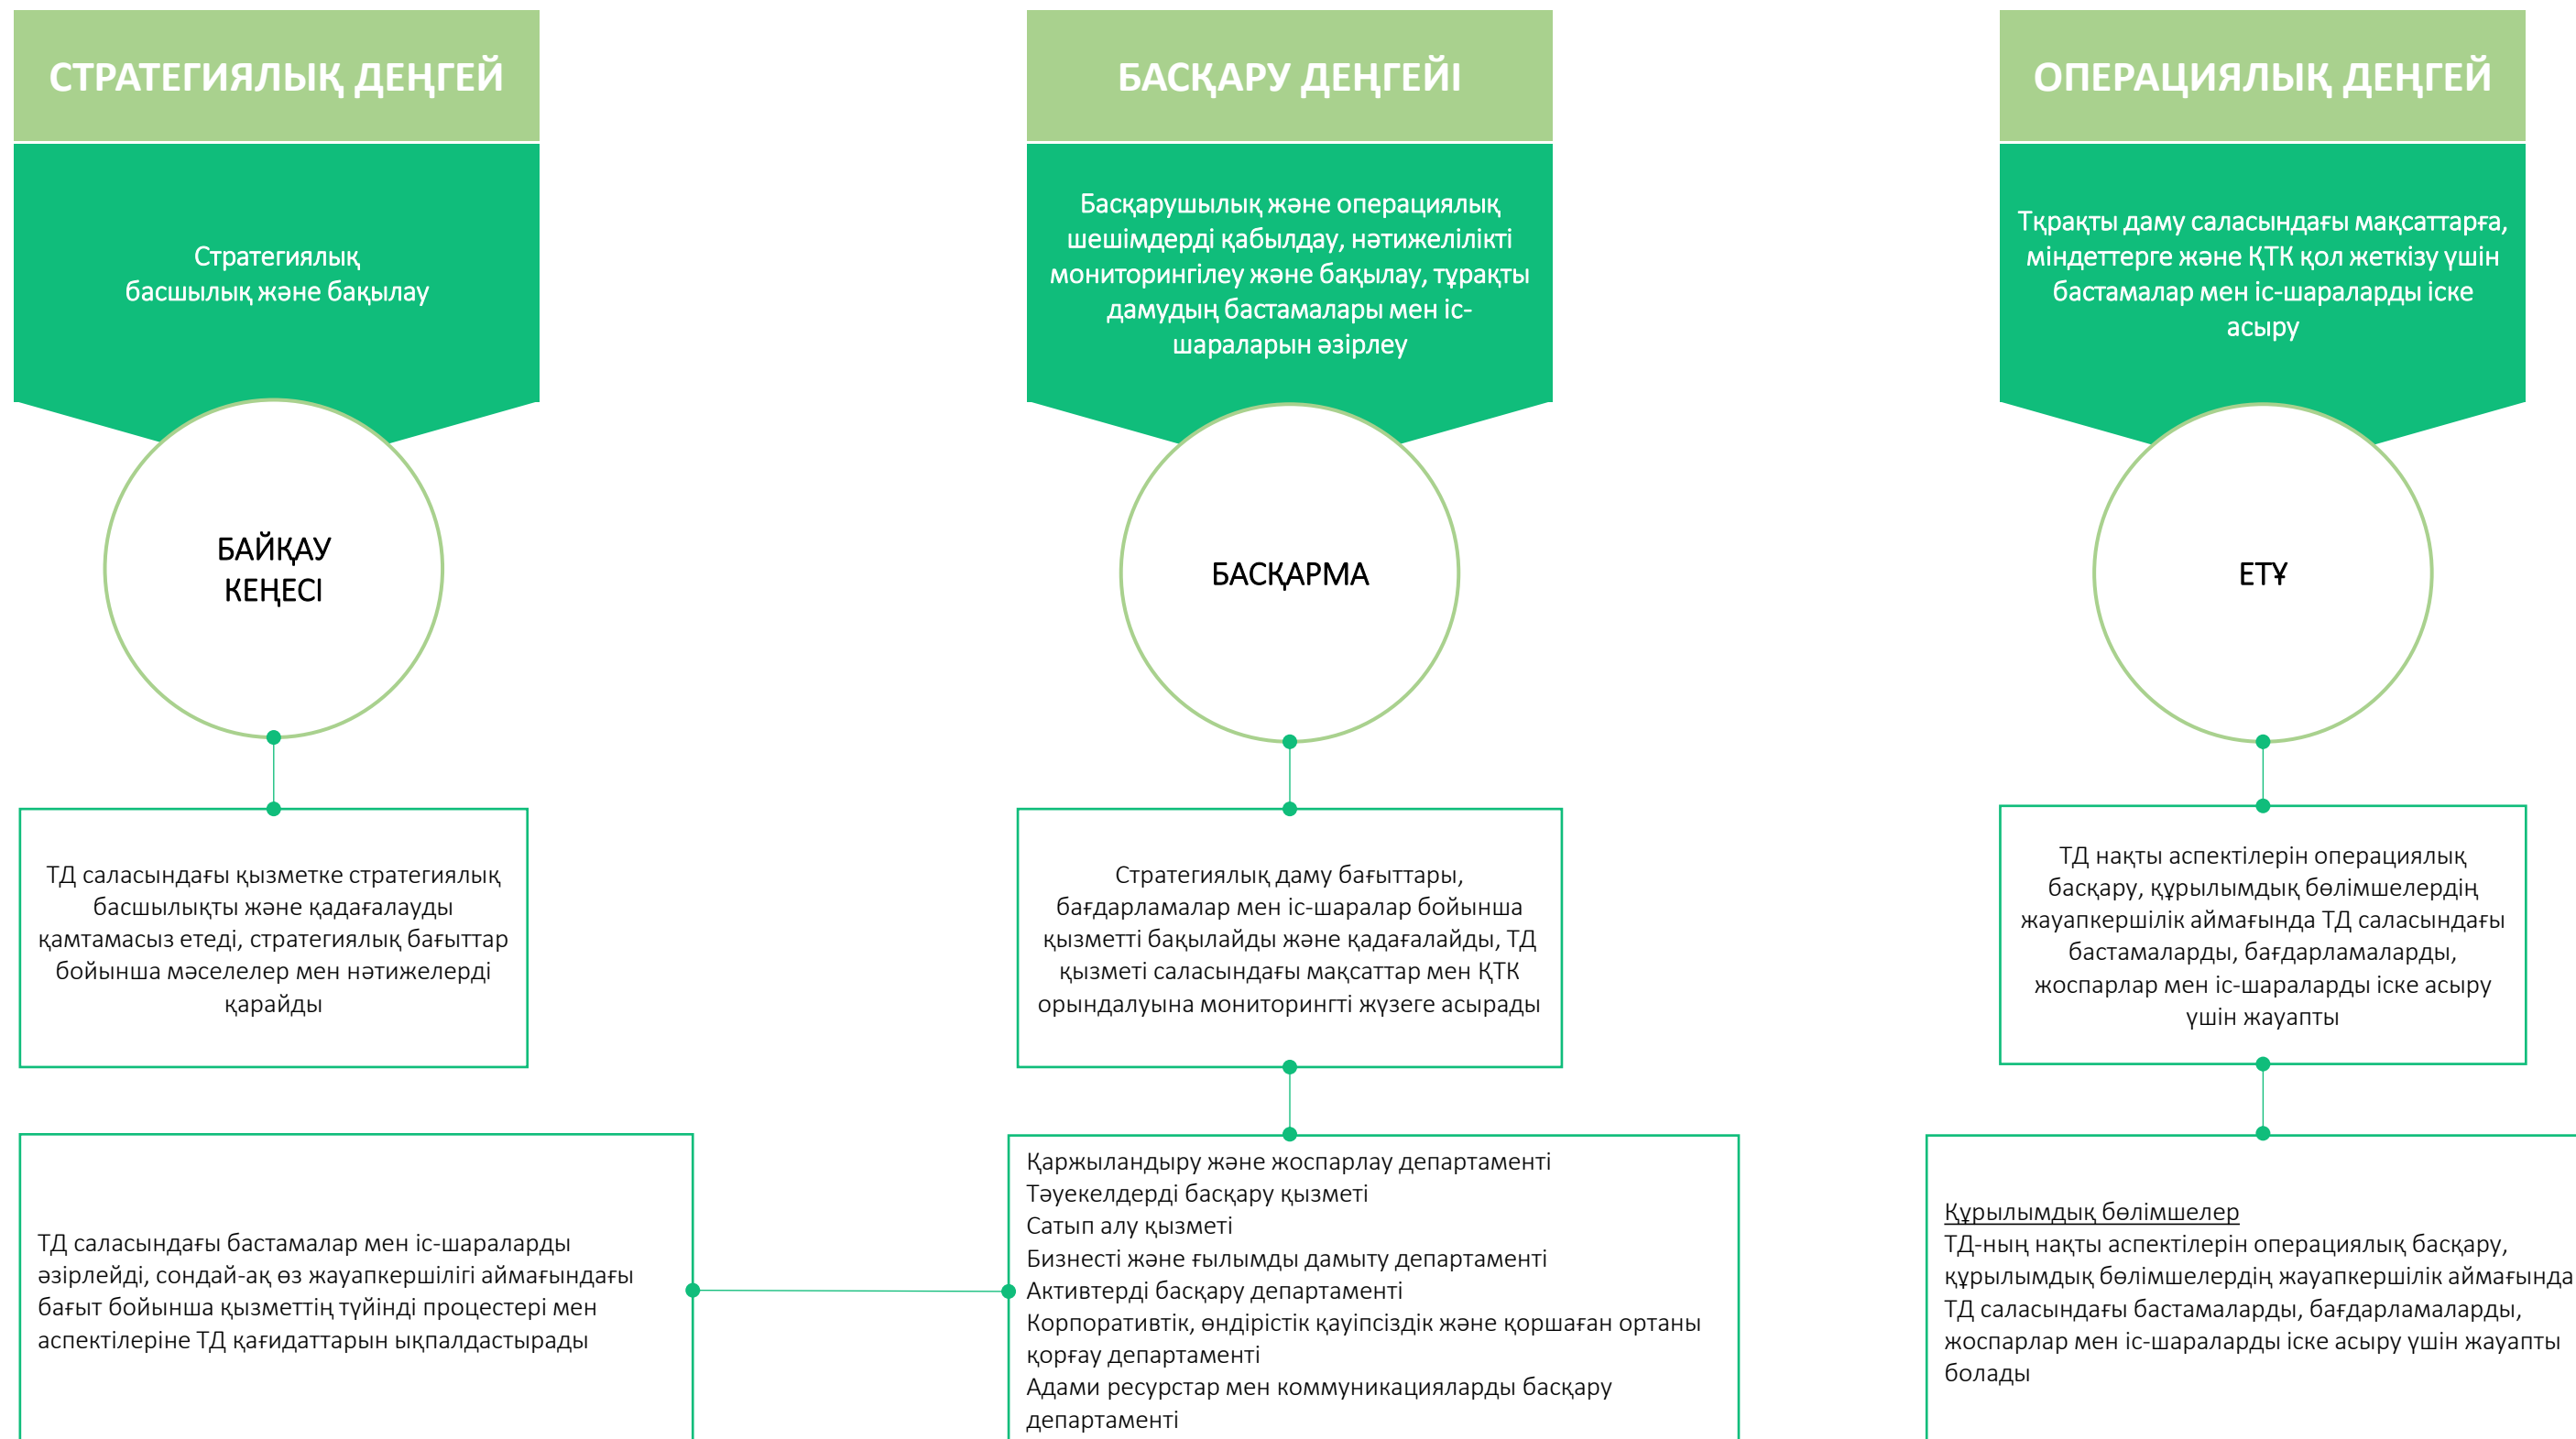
СТРАТЕГИЯЛЫҚ ДЕҢГЕЙ

Стратегиялық басшылық және бақылау

БАЙҚАУ КЕҢЕСІ

ТД саласындағы қызметке стратегиялық басшылықты және қадағалауды қамтамасыз етеді, стратегиялық бағыттар бойынша мәселелер мен нәтижелерді қарайды

ТД саласындағы бастамалар мен іс-шараларды әзірлейді, сондай-ақ өз жауапкершілігі аймағындағы бағыт бойынша қызметтің түйінді процестері мен аспектілеріне ТД қағидаттарын ықпалдастырады

БАСҚАРУ ДЕҢГЕЙІ

Басқарушылық және операциялық шешімдерді қабылдау, нәтижелілікті мониторингілеу және бақылау, тұрақты дамудың бастамалары мен іс-шараларын әзірлеу

БАСҚАРМА

Стратегиялық даму бағыттары, бағдарламалар мен іс-шаралар бойынша қызметті бақылайды және қадағалайды, ТД қызметі саласындағы мақсаттар мен ҚТК орындалуына мониторингті жүзеге асырады

Қаржыландыру және жоспарлау департаменті
Тәуекелдерді басқару қызметі
Сатып алу қызметі
Бизнесті және ғылымды дамыту департаменті
Активтерді басқару департаменті
Корпоративтік, өндірістік қауіпсіздік және қоршаған ортаны қорғау департаменті
Адами ресурстар мен коммуникацияларды басқару департаменті

ОПЕРАЦИЯЛЫҚ ДЕҢГЕЙ

Тқрақты даму саласындағы мақсаттарға, міндеттерге және ҚТК қол жеткізу үшін бастамалар мен іс-шараларды іске асыру

ЕТҰ

ТД нақты аспектілерін операциялық басқару, құрылымдық бөлімшелердің жауапкершілік аймағында ТД саласындағы бастамаларды, бағдарламаларды, жоспарлар мен іс-шараларды іске асыру үшін жауапты

Құрылымдық бөлімшелер
ТД-ның нақты аспектілерін операциялық басқару, құрылымдық бөлімшелердің жауапкершілік аймағында ТД саласындағы бастамаларды, бағдарламаларды, жоспарлар мен іс-шараларды іске асыру үшін жауапты болады